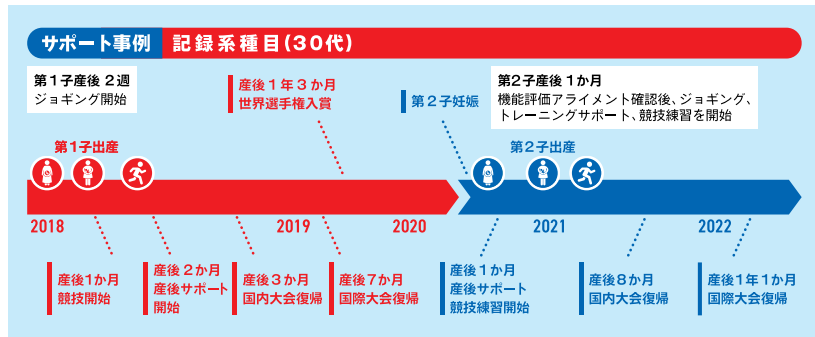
サポート事例 記録系種目(30代)

第1子産後 2週
ジョギング開始

産後1年3か月
世界選手権入賞

第2子妊娠

第2子産後 1か月
機能評価アライメント確認後、ジョギング、トレーニングサポート、競技練習を開始

第1子出産

第2子出産

2018

2019

2020

2021

2022

産後1か月
競技開始

産後2か月
産後サポート
開始

産後3か月
国内大会復帰

産後7か月
国際大会復帰

産後1か月
産後サポート
競技練習開始

産後8か月
国内大会復帰

産後1年1か月
国際大会復帰